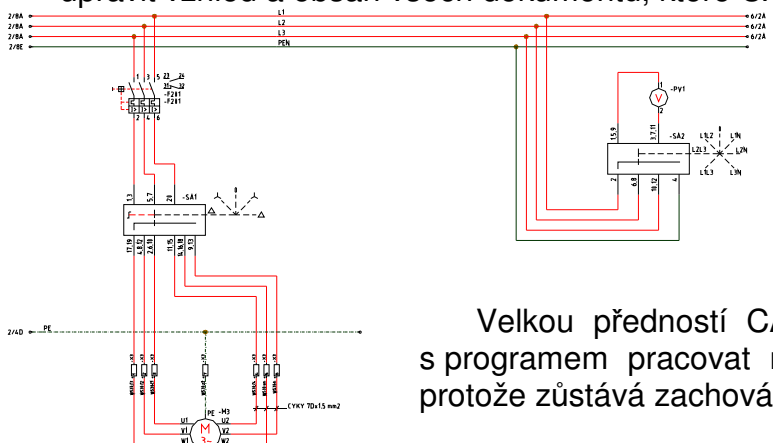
úpravit vzhled a obsah všech dokumentu, které S

2/8A L1 6/2A
2/8A L2 6/2A
2/8A L3 6/2A
2/8E PEN

1 3 5 13 14
2 4 6
-F2Ø1

-PV1
V

1,5,9 3,7,11
-SA2
L1L2 L1N
L2L3 L2N
L1L3 L3N
2 6,8 10,12 4

1,3 5,7 20
-SA1
17,19 4,8,12 2,6,10 11,15 14,16,18 9,13

2/4D PE

CYKY 7Gx1,5 mm2
PE -M3
U1 U2
V1 V2
W1 W2
M
3~

Velkou předností CA
s programem pracovat n
protože zůstává zachová